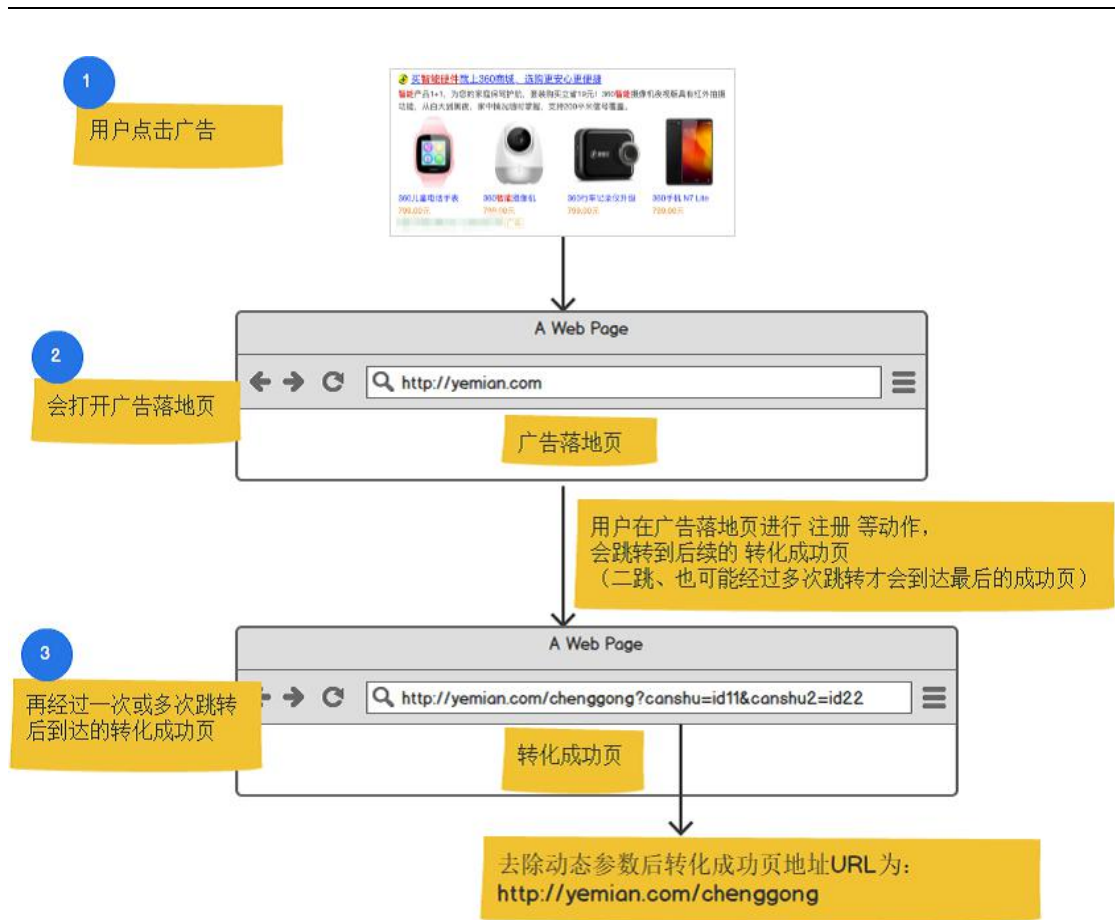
1

用户点击广告

买智能硬件就上360商城，选购更安心更便捷

智能产品1+1，为您的家庭保驾护航，更换购买立省19元！360智能摄像机夜视版具有红外摄像功能，从白天到黑夜，家中情况随时掌握，支持200个米信号覆盖。

360儿童电话手表 799.00元

360智能摄像机 799.00元

360行车记录仪升级 799.00元

360手机 N7 Lite 799.00元

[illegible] 广告

A Web Page

2

会打开广告落地页

http://yemian.com

广告落地页

用户在广告落地页进行 注册 等动作，
会跳转到后续的 转化成功页
（二跳、也可能经过多次跳转才会到达最后的成功页）

A Web Page

3

再经过一次或多次跳转后到达的转化成功页

http://yemian.com/chenggong?canshu=id11&canshu2=id22

转化成功页

去除动态参数后转化成功页地址URL为：
http://yemian.com/chenggong